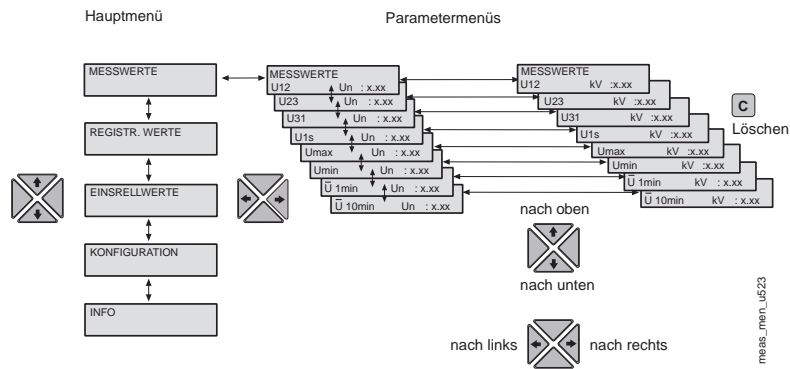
Hauptmenü

Parametermenüs

MESSWERTE

REGISTR. WERTE

EINSRELLWERTE

KONFIGURATION

INFO

MESSWERTE
U12 Un : x.xx
U23 Un : x.xx
U31 Un : x.xx
U1s Un : x.xx
Umax Un : x.xx
Umin Un : x.xx
Ū 1min Un : x.xx
Ū 10min Un : x.xx

MESSWERTE
U12 kV : x.xx
U23 kV : x.xx
U31 kV : x.xx
U1s kV : x.xx
Umax kV : x.xx
Umin kV : x.xx
Ū 1min kV : x.xx
Ū 10min kV : x.xx

C
Löschen

nach oben

nach unten

nach links

nach rechts

meas_men_u523